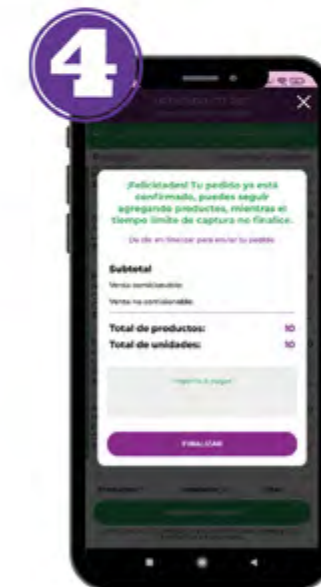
4

¡Felicidades! Tu pedido ya está confirmado, puedes seguir agregando productos, mientras el tiempo límite de captura no finalice.

Da clic en finalizar para enviar tu pedido

Subtotal

Venta comisionable:

Venta no comisionable:

Total de productos: 10

Total de unidades: 10

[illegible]

FINALIZAR